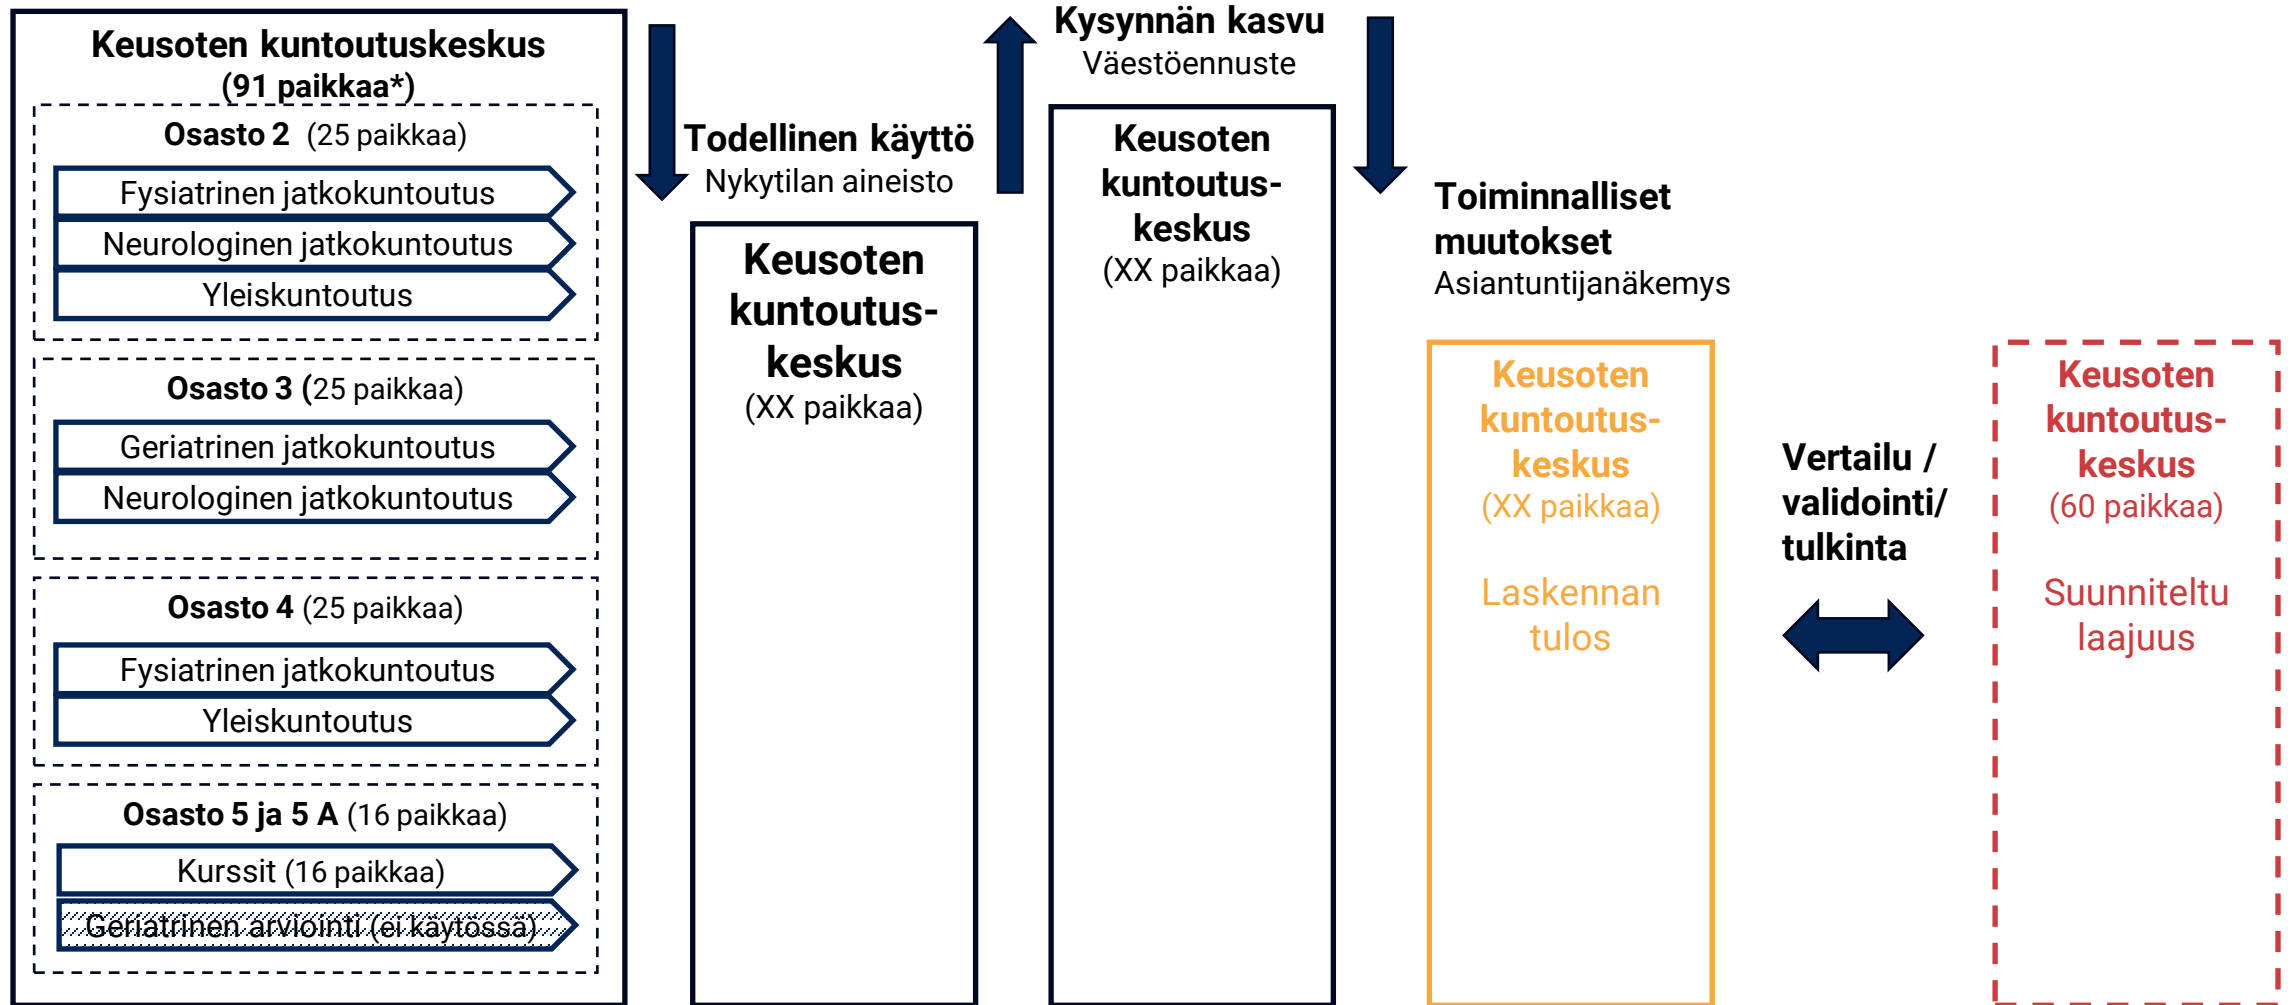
Keusoten kuntoutuskeskus
(91 paikkaa*)

Osasto 2 (25 paikkaa)

Fysiatrinen jatkokuntoutus

Neurologinen jatkokuntoutus

Yleiskuntoutus

Osasto 3 (25 paikkaa)

Geriatrinen jatkokuntoutus

Neurologinen jatkokuntoutus

Osasto 4 (25 paikkaa)

Fysiatrinen jatkokuntoutus

Yleiskuntoutus

Osasto 5 ja 5 A (16 paikkaa)

Kurssit (16 paikkaa)

Geriatrinen arviointi (ei käytössä)

Todellinen käyttö
Nykytilan aineisto

Keusoten kuntoutuskeskus
(XX paikkaa)

Kysynnän kasvu
Väestöennuste

Keusoten kuntoutuskeskus
(XX paikkaa)

Toiminnalliset muutokset
Asiantuntijanäkemys

Keusoten kuntoutuskeskus
(XX paikkaa)

Laskennan tulos

Vertailu / validointi/ tulkinta

Keusoten kuntoutuskeskus
(60 paikkaa)

Suunniteltu laajuus